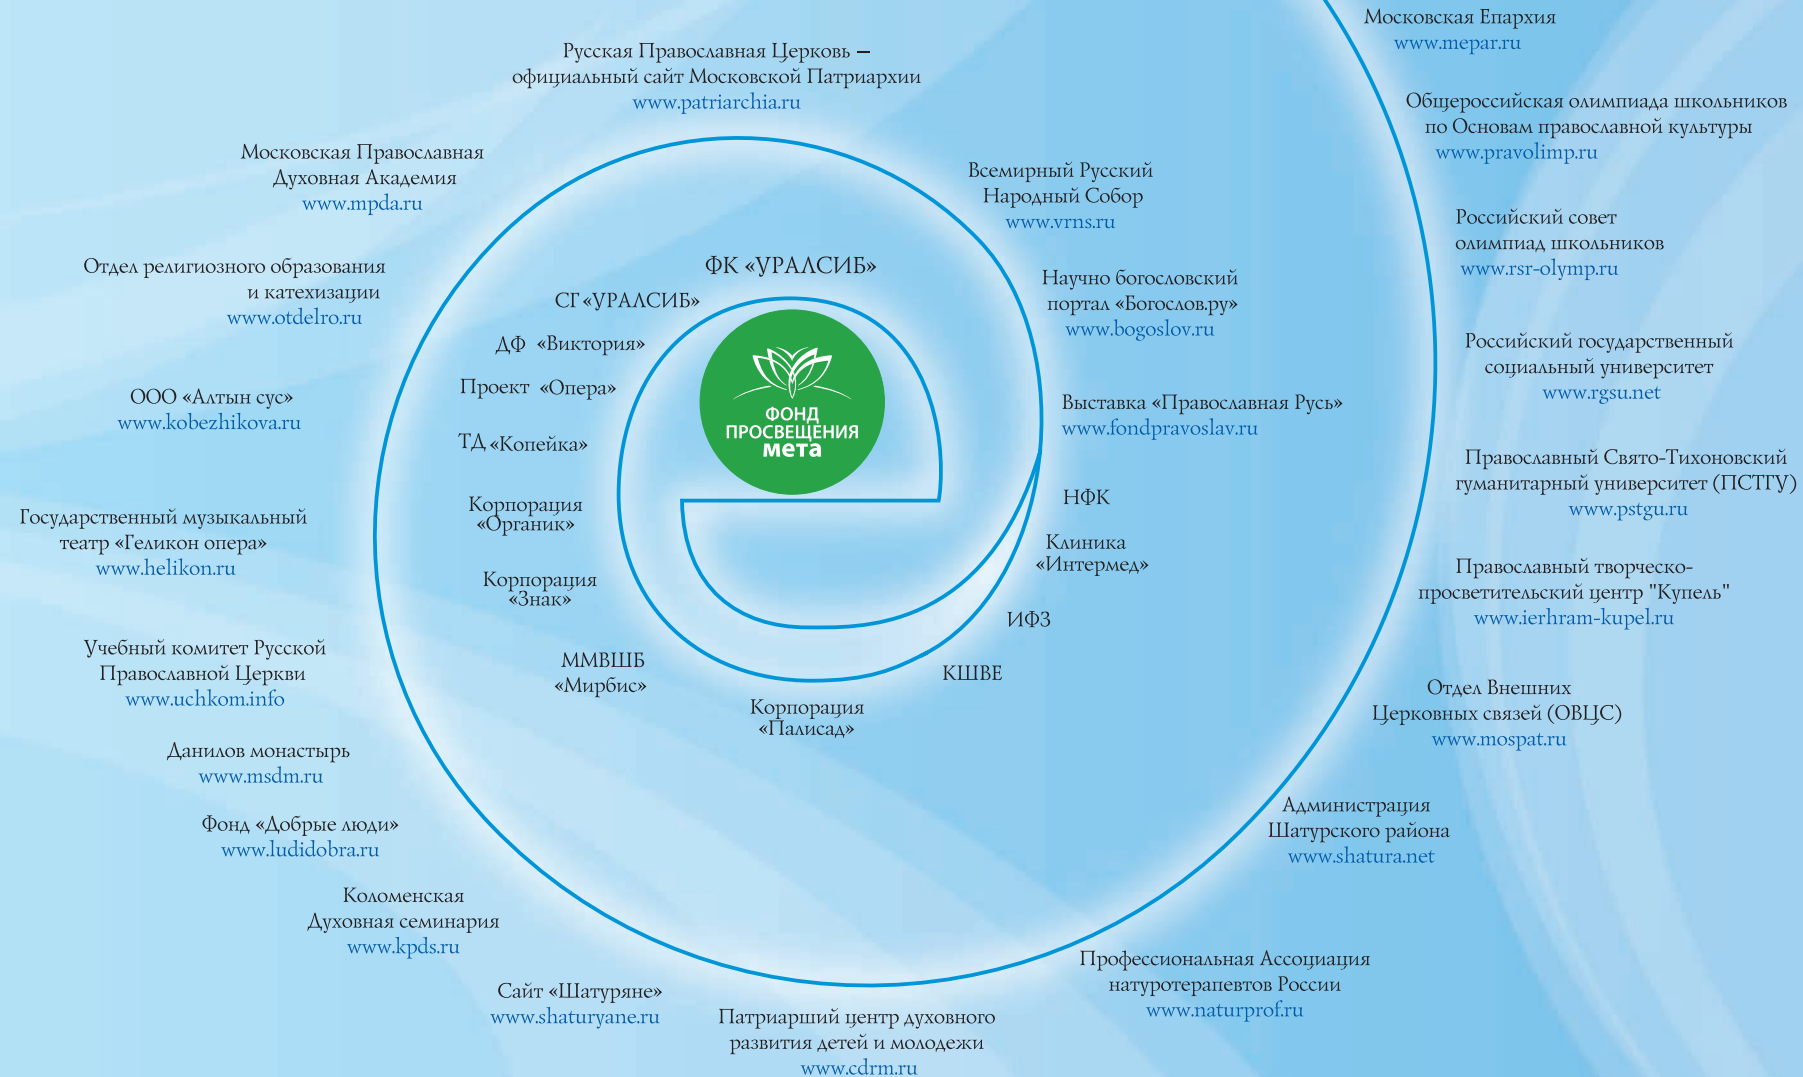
Московская Епархия
www.mepar.ru

Русская Православная Церковь – официальный сайт Московской Патриархии
www.patriarchia.ru

Общероссийская олимпиада школьников по Основам православной культуры
www.pravolimp.ru

Московская Православная Духовная Академия
www.mpda.ru

Всемирный Русский Народный Собор
www.vrns.ru

Российский совет олимпиад школьников
www.rsr-olymp.ru

Отдел религиозного образования и катехизации
www.otdelro.ru

ФК «УРАЛСИБ»

СГ «УРАЛСИБ»

Научно богословский портал «Богослов.ру»
www.bogoslov.ru

ДФ «Виктория»

Российский государственный социальный университет
www.rgsu.net

ООО «Алтын сус»
www.kobezhikova.ru

Проект «Опера»

ФОНД ПРОСВЕЩЕНИЯ
мета

Выставка «Православная Русь»
www.fondpravoslav.ru

ТД «Копейка»

Православный Свято-Тихоновский гуманитарный университет (ПСТГУ)
www.pstgu.ru

Государственный музыкальный театр «Геликон опера»
www.helikon.ru

Корпорация «Органик»

НФК

Клиника «Интермед»

Православный творческо-просветительский центр "Купель"
www.ierhram-kupel.ru

Корпорация «Знак»

ИФЗ

Учебный комитет Русской Православной Церкви
www.uchkom.info

ММВШБ «Мирбис»

КШВЕ

Отдел Внешних Церковных связей (ОВЦС)
www.mospat.ru

Корпорация «Палисад»

Данилов монастырь
www.msdm.ru

Администрация Шатурского района
www.shatura.net

Фонд «Добрые люди»
www.ludidobra.ru

Коломенская Духовная семинария
www.kpds.ru

Профессиональная Ассоциация натуротерапевтов России
www.naturprof.ru

Сайт «Шатуряне»
www.shaturyane.ru

Патриарший центр духовного развития детей и молодежи
www.cdrm.ru